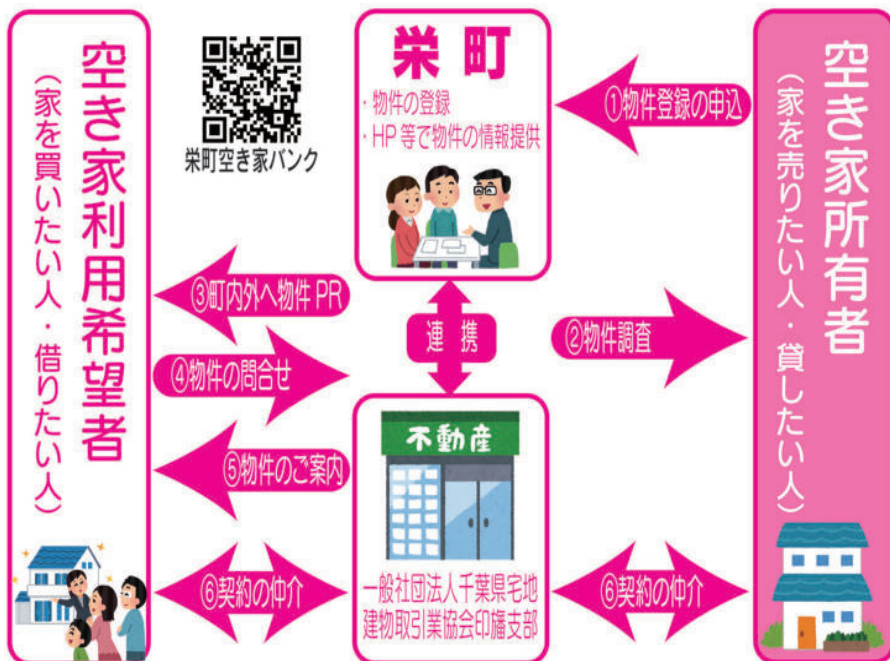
空き家利用希望者
（家を買いたい人・借りたい人）

栄町空き家バンク

栄町
・物件の登録
・HP等で物件の情報提供

①物件登録の申込

空き家所有者
（家を売りたい人・貸したい人）

③町内外へ物件PR

連携

②物件調査

④物件の問合せ

⑤物件のご案内

不動産

⑥契約の仲介

一般社団法人千葉県宅地建物取引業協会印旛支部

⑥契約の仲介